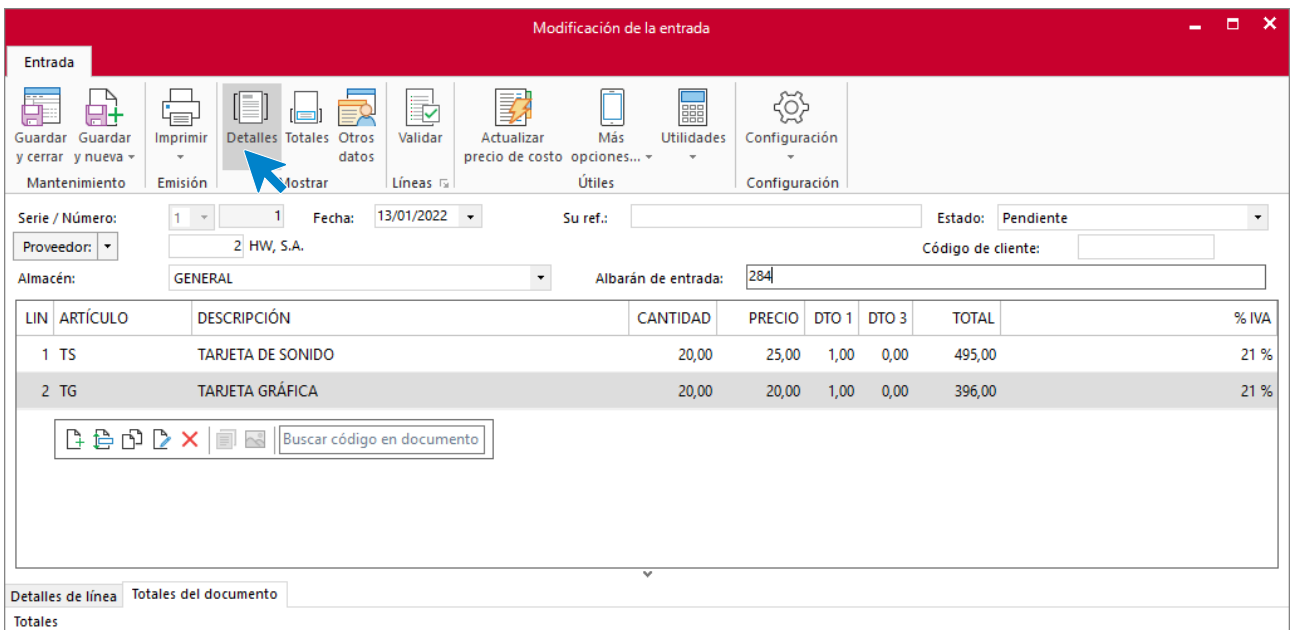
Modificación de la entrada

Entrada

Guardar y cerrar
Guardar y nueva
Mantenimiento
Imprimir
Emisión
Detalles
Totales
Otros datos
Mostrar
Validar
Líneas
Actualizar precio de costo
Más opciones...
Utilidades
Útiles
Configuración
Configuración

Serie / Número: 1 1
Fecha: 13/01/2022
Su ref.:
Estado: Pendiente
Proveedor: 2 HW, S.A.
Código de cliente:
Almacén: GENERAL
Albarán de entrada: 284

| LIN | ARTÍCULO | DESCRIPCIÓN | CANTIDAD | PRECIO | DTO 1 | DTO 3 | TOTAL | % IVA |
|---|---|---|---|---|---|---|---|---|
| 1 | TS | TARJETA DE SONIDO | 20,00 | 25,00 | 1,00 | 0,00 | 495,00 | 21 % |
| 2 | TG | TARJETA GRÁFICA | 20,00 | 20,00 | 1,00 | 0,00 | 396,00 | 21 % |

Buscar código en documento

Detalles de línea
Totales del documento
Totales